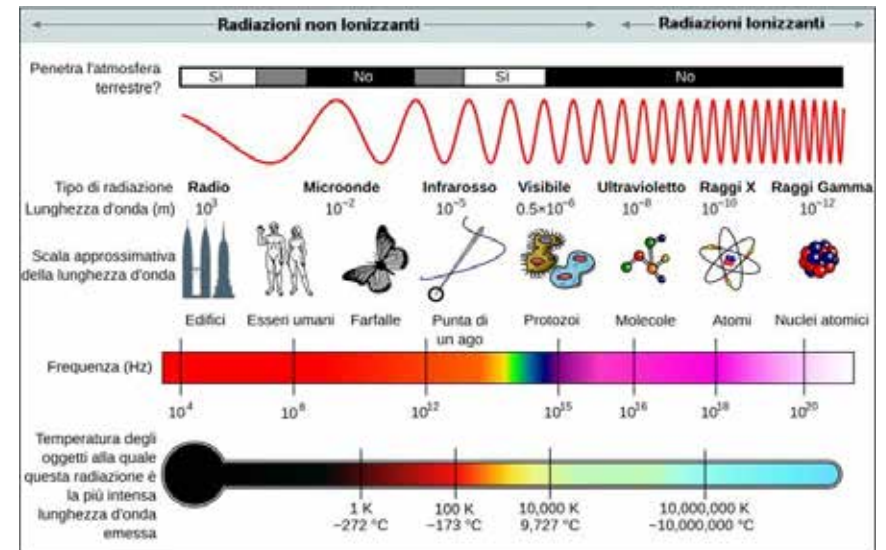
Radiazioni non Ionizzanti

Radiazioni Ionizzanti

Penetra l'atmosfera terrestre?

Si

No

Si

No

Tipo di radiazione

Lunghezza d'onda (m)

Radio $10^{3}$

Microonde $10^{-2}$

Infrarosso $10^{-5}$

Visibile $0.5\times10^{-6}$

Ultravioletto $10^{-8}$

Raggi X $10^{-10}$

Raggi Gamma $10^{-12}$

Scala approssimativa della lunghezza d'onda

Edifici

Esseri umani

Farfalle

Punta di un ago

Protozoi

Molecole

Atomi

Nuclei atomici

Frequenza (Hz)

$10^{4}$

$10^{8}$

$10^{12}$

$10^{15}$

$10^{16}$

$10^{18}$

$10^{20}$

Temperatura degli oggetti alla quale questa radiazione è la più intensa lunghezza d'onda emessa

1 K
−272 °C

100 K
−173 °C

10,000 K
9,727 °C

10,000,000 K
~10,000,000 °C